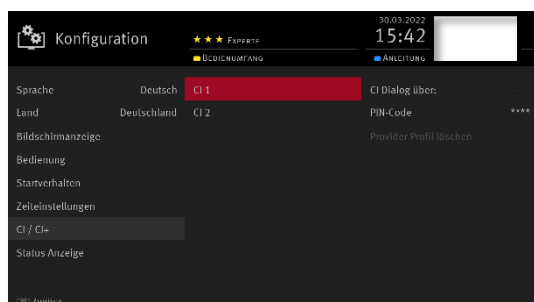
Konfiguration

★ ★ ★ Experte
Bedienumfang

30.03.2022
15:42
Anleitung

Sprache Deutsch
Land Deutschland
Bildschirmanzeige
Bedienung
Startverhalten
Zeiteinstellungen
CI / CI+
Status Anzeige

CI 1
CI 2

CI Dialog über:
PIN-Code ****
Provider Profil löschen

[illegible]